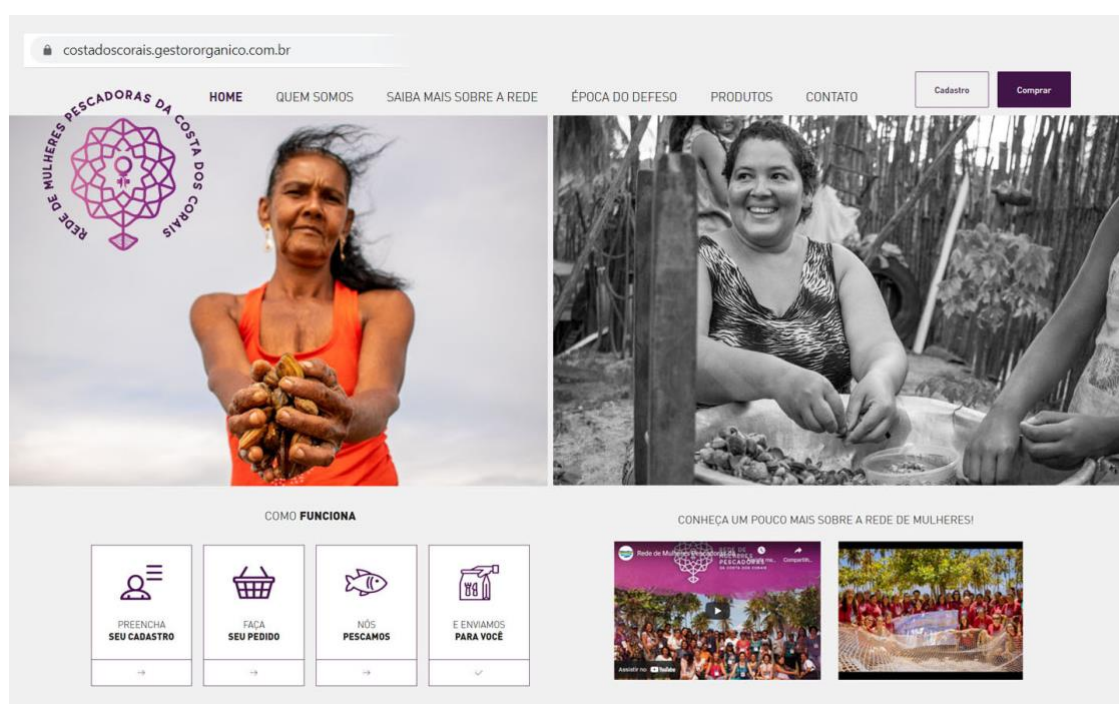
costadoscorais.gestororganico.com.br

REDE DE MULHERES PESCADORAS DA COSTA DOS CORAIS

HOME QUEM SOMOS SAIBA MAIS SOBRE A REDE ÉPOCA DO DEFESO PRODUTOS CONTATO

Cadastro Comprar

COMO FUNCIONA

PREENCHA SEU CADASTRO
→

FAÇA SEU PEDIDO
→

NÓS PESCAMOS
→

E ENVIAMOS PARA VOCÊ
✓

CONHEÇA UM POUCO MAIS SOBRE A REDE DE MULHERES!

Rede de Mulheres Pescadoras d...
Assistir mais
Compartilh...
PESCADORAS DA COSTA DOS CORAIS
Assistir no YouTube